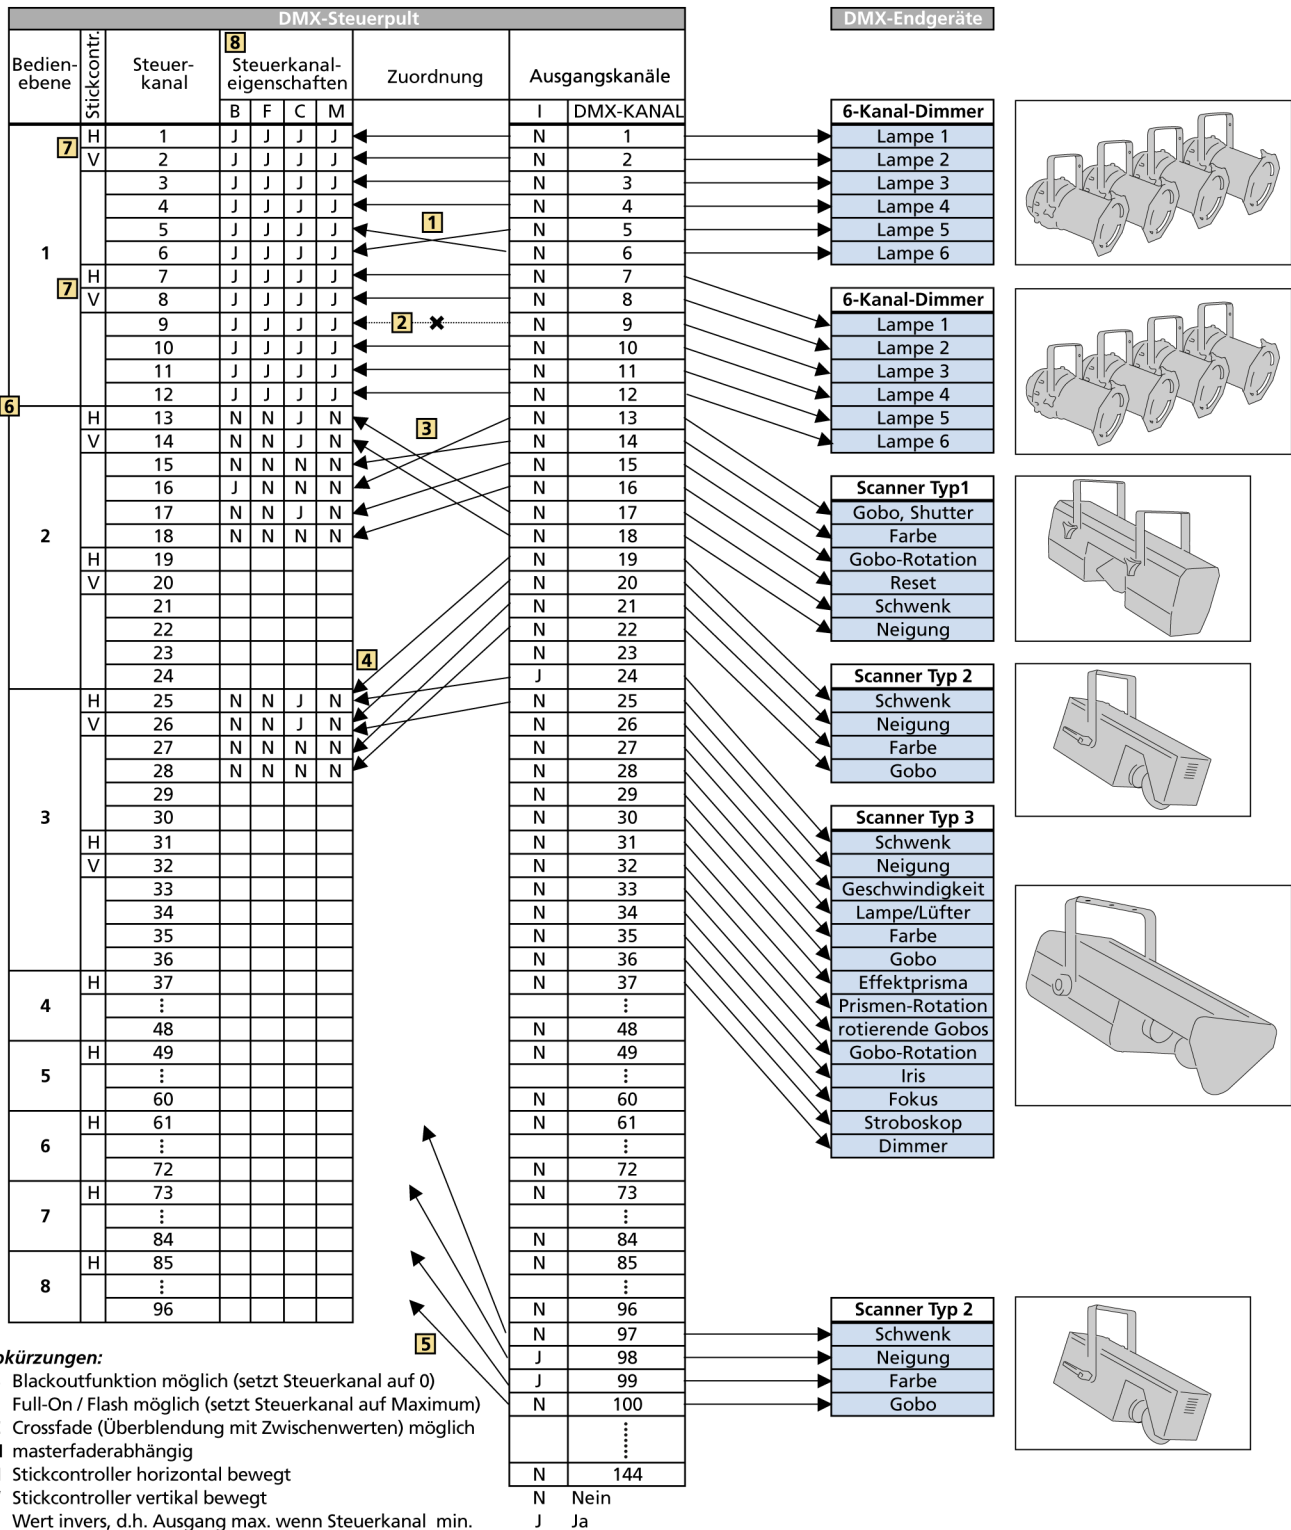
DMX-Steuerpult

DMX-Endgeräte

| Bedien-ebene | Stickcontr. | Steuer-kanal | 8 Steuerkanal-eigenschaften B | F | C | M |
|---|---|---|---|---|---|---|
| 1 7 | H | 1 | J | J | J | J |
| | V | 2 | J | J | J | J |
| | | 3 | J | J | J | J |
| | | 4 | J | J | J | J |
| | | 5 | J | J | J | J |
| | | 6 | J | J | J | J |
| 7 | H | 7 | J | J | J | J |
| | V | 8 | J | J | J | J |
| | | 9 | J | J | J | J |
| | | 10 | J | J | J | J |
| | | 11 | J | J | J | J |
| | | 12 | J | J | J | J |
| 2 6 | H | 13 | N | N | J | N |
| | V | 14 | N | N | J | N |
| | | 15 | N | N | N | N |
| | | 16 | J | N | N | N |
| | | 17 | N | N | J | N |
| | | 18 | N | N | N | N |
| | H | 19 | | | | |
| | V | 20 | | | | |
| | | 21 | | | | |
| | | 22 | | | | |
| | | 23 | | | | |
| | | 24 | | | | |
| 3 | H | 25 | N | N | J | N |
| | V | 26 | N | N | J | N |
| | | 27 | N | N | N | N |
| | | 28 | N | N | N | N |
| | | 29 | | | | |
| | | 30 | | | | |
| | H | 31 | | | | |
| | V | 32 | | | | |
| | | 33 | | | | |
| | | 34 | | | | |
| | | 35 | | | | |
| | | 36 | | | | |
| 4 | H | 37 ⋮ 48 | | | | |
| 5 | H | 49 ⋮ 60 | | | | |
| 6 | H | 61 ⋮ 72 | | | | |
| 7 | H | 73 ⋮ 84 | | | | |
| 8 | H | 85 ⋮ 96 | | | | |

Zuordnung 1 2 3 4 5

Ausgangskanäle
| I | DMX-KANAL |
|---|---|
| N | 1 |
| N | 2 |
| N | 3 |
| N | 4 |
| N | 5 |
| N | 6 |
| N | 7 |
| N | 8 |
| N | 9 |
| N | 10 |
| N | 11 |
| N | 12 |
| N | 13 |
| N | 14 |
| N | 15 |
| N | 16 |
| N | 17 |
| N | 18 |
| N | 19 |
| N | 20 |
| N | 21 |
| N | 22 |
| N | 23 |
| J | 24 |
| N | 25 |
| N | 26 |
| N | 27 |
| N | 28 |
| N | 29 |
| N | 30 |
| N | 31 |
| N | 32 |
| N | 33 |
| N | 34 |
| N | 35 |
| N | 36 |
| N | 37 |
| | ⋮ |
| N | 48 |
| N | 49 |
| | ⋮ |
| N | 60 |
| N | 61 |
| | ⋮ |
| N | 72 |
| N | 73 |
| | ⋮ |
| N | 84 |
| N | 85 |
| | ⋮ |
| N | 96 |
| N | 97 |
| J | 98 |
| J | 99 |
| N | 100 |
| | ⋮ |
| N | 144 |

N Nein
J Ja

6-Kanal-Dimmer
Lampe 1
Lampe 2
Lampe 3
Lampe 4
Lampe 5
Lampe 6

6-Kanal-Dimmer
Lampe 1
Lampe 2
Lampe 3
Lampe 4
Lampe 5
Lampe 6

Scanner Typ1
Gobo, Shutter
Farbe
Gobo-Rotation
Reset
Schwenk
Neigung

Scanner Typ 2
Schwenk
Neigung
Farbe
Gobo

Scanner Typ 3
Schwenk
Neigung
Geschwindigkeit
Lampe/Lüfter
Farbe
Gobo
Effektprisma
Prismen-Rotation
rotierende Gobos
Gobo-Rotation
Iris
Fokus
Stroboskop
Dimmer

Scanner Typ 2
Schwenk
Neigung
Farbe
Gobo

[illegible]kürzungen:
Blackoutfunktion möglich (setzt Steuerkanal auf 0)
Full-On / Flash möglich (setzt Steuerkanal auf Maximum)
Crossfade (Überblendung mit Zwischenwerten) möglich
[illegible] masterfaderabhängig
Stickcontroller horizontal bewegt
Stickcontroller vertikal bewegt
Wert invers, d.h. Ausgang max. wenn Steuerkanal min.